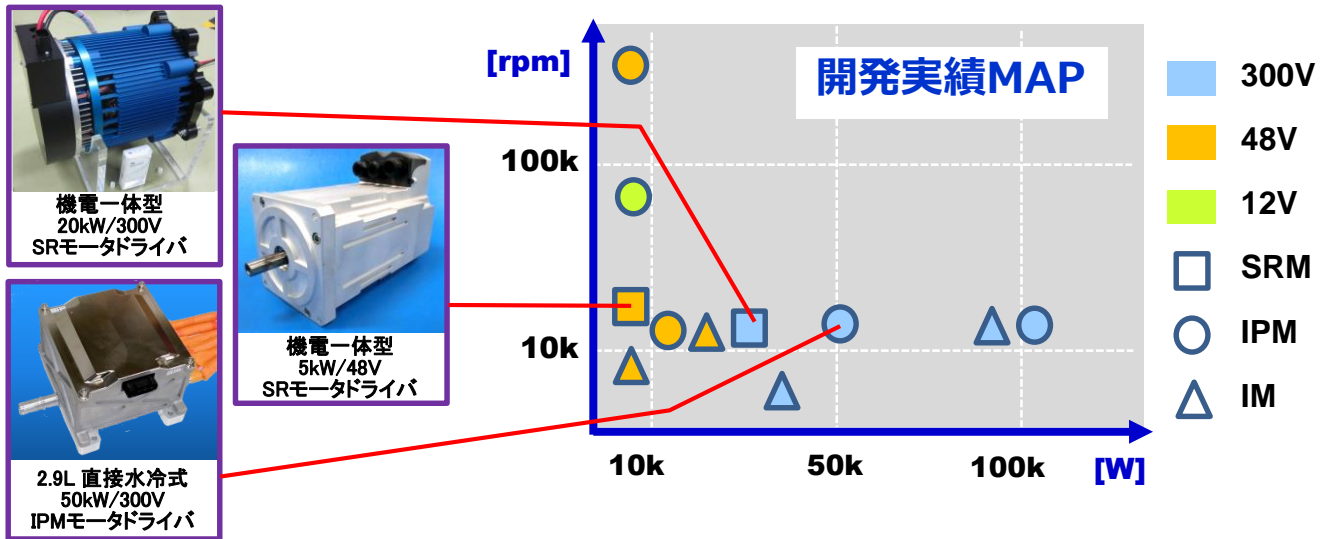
機電一体型
20kW/300V
SRモータドライバ

機電一体型
5kW/48V
SRモータドライバ

2.9L 直接水冷式
50kW/300V
IPMモータドライバ

[rpm]

開発実績MAP

100k

10k

10k

50k

100k

[W]

300V

48V

12V

SRM

IPM

IM